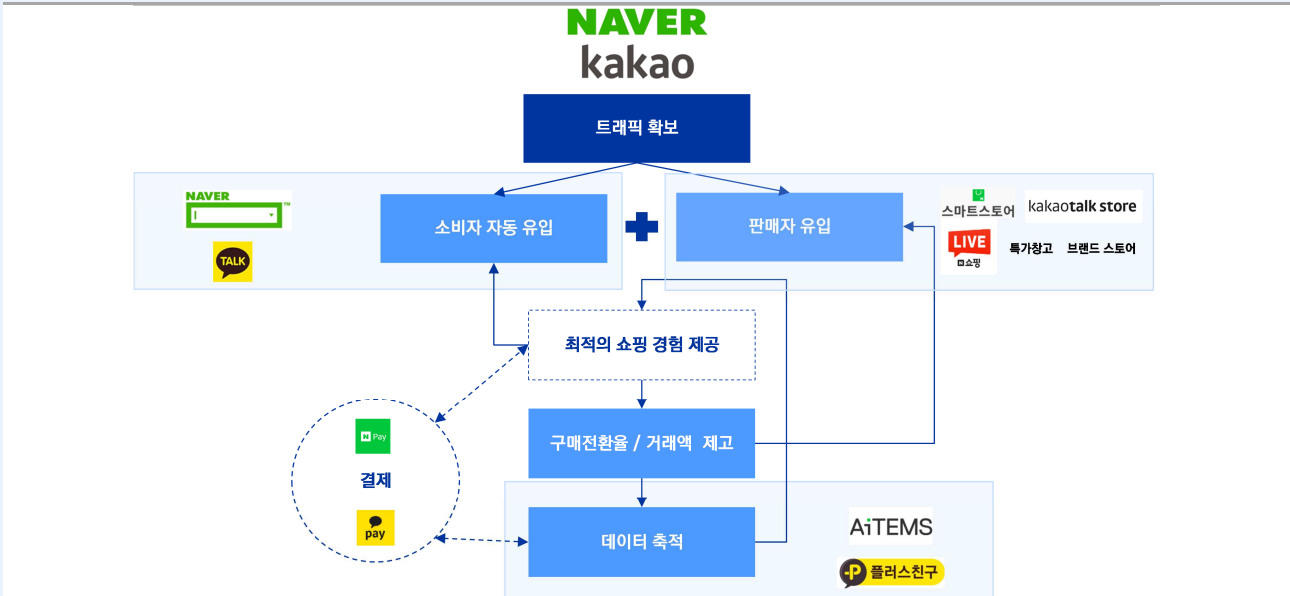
NAVER
kakao

트래픽 확보

NAVER

TALK

소비자 자동 유입

판매자 유입

스마트스토어
kakaotalk store
LIVE
쇼핑
특가창고
브랜드 스토어

최적의 쇼핑 경험 제공

구매전환율 / 거래액 제고

Pay

결제

pay

데이터 축적

AiTEMS

플러스친구